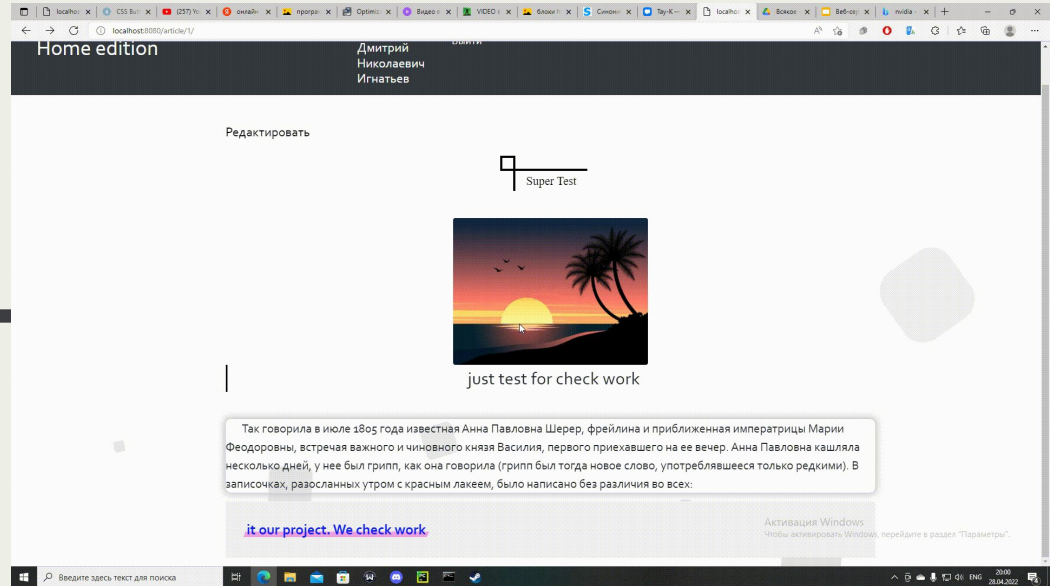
localhost | CSS Butt | (257) Yo | онлайн | програм | Optimiz | Видео о | VIDEO | блоки h | Синоним | Tay-K — | localhost | Всякое | Веб-сер | nvidia

localhost:8080/article/1/

Home edition

Дмитрий Николаевич Игнатьев

Выйти

Редактировать

Super Test

just test for check work

Так говорила в июле 1805 года известная Анна Павловна Шерер, фрейлина и приближенная императрицы Марии Феодоровны, встречая важного и чиновного князя Василия, первого приехавшего на ее вечер. Анна Павловна кашляла несколько дней, у нее был грипп, как она говорила (грипп был тогда новое слово, употреблявшееся только редкими). В записочках, разосланных утром с красным лакеем, было написано без различия во всех:

it our project. We check work

Активация Windows
Чтобы активировать Windows, перейдите в раздел "Параметры".

Введите здесь текст для поиска

ENG 20:00 28.04.2022